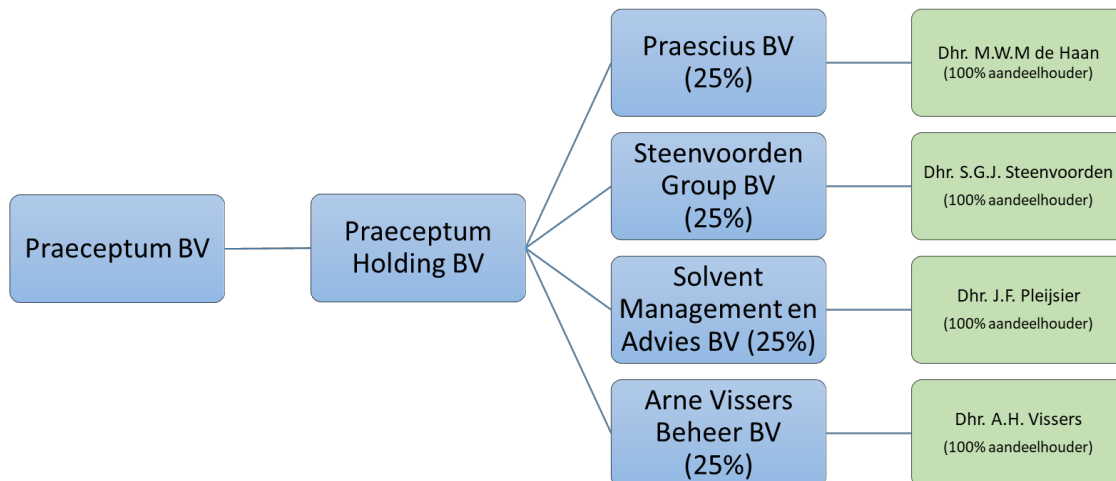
Praeceptum BV

Praeceptum Holding BV

Praescius BV (25%)

Dhr. M.W.M de Haan
(100% aandeelhouder)

Steenvoorden Group BV (25%)

Dhr. S.G.J. Steenvoorden
(100% aandeelhouder)

Solvent Management en Advies BV (25%)

Dhr. J.F. Pleijsier
(100% aandeelhouder)

Arne Vissers Beheer BV (25%)

Dhr. A.H. Vissers
(100% aandeelhouder)